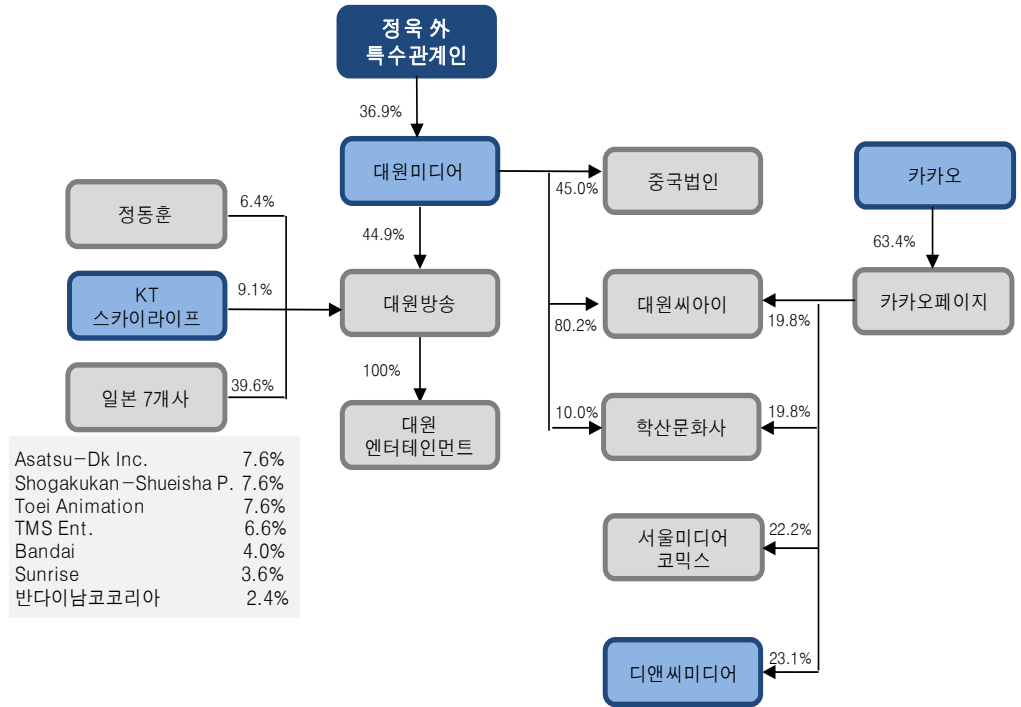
정욱 外
특수관계인

36.9%

대원미디어

45.0%

중국법인

카카오

63.4%

정동훈

6.4%

44.9%

KT
스카이라이프

9.1%

대원방송

대원씨아이

카카오페이지

80.2%

19.8%

일본 7개사

39.6%

100%

대원
엔터테인먼트

10.0%

학산문화사

19.8%

| | |
|---|---|
| Asatsu-Dk Inc. | 7.6% |
| Shogakukan-Shueisha P. | 7.6% |
| Toei Animation | 7.6% |
| TMS Ent. | 6.6% |
| Bandai | 4.0% |
| Sunrise | 3.6% |
| 반다이남코코리아 | 2.4% |

서울미디어
코믹스

22.2%

디앤씨미디어

23.1%